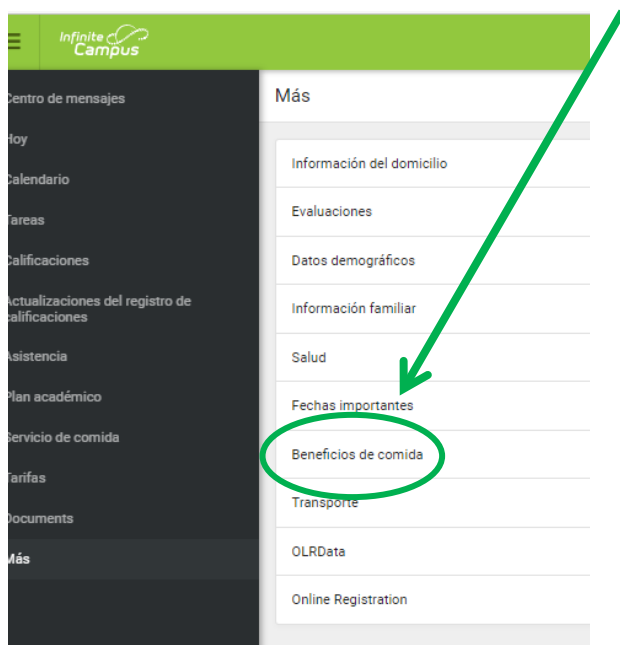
Infinite Campus

Centro de mensajes
Hoy
Calendario
Tareas
Calificaciones
Actualizaciones del registro de calificaciones
Asistencia
Plan académico
Servicio de comida
Tarifas
Documents
Más

Más

Información del domicilio
Evaluaciones
Datos demográficos
Información familiar
Salud
Fechas importantes
Beneficios de comida
Transporte
OLRData
Online Registration